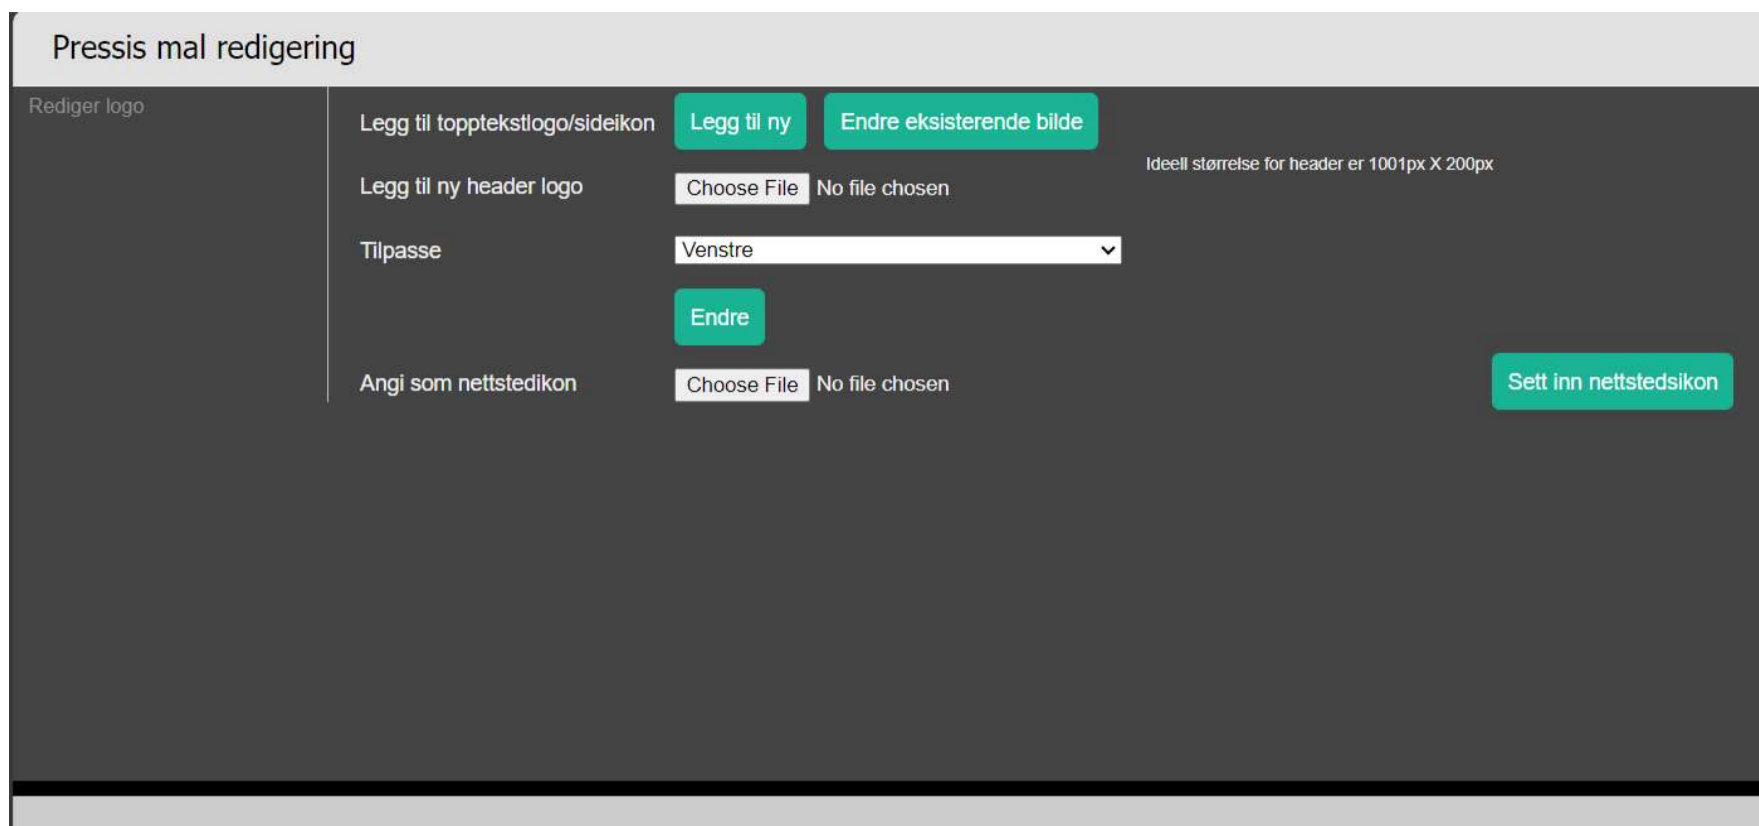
Pressis mal redigering

Rediger logo

Legg til topptekstlogo/sideikon Legg til ny Endre eksisterende bilde

Ideell størrelse for header er 1001px X 200px

Legg til ny header logo Choose File No file chosen

Tilpasse Venstre

Endre

Angi som nettstedikon Choose File No file chosen

Sett inn nettstedsikon